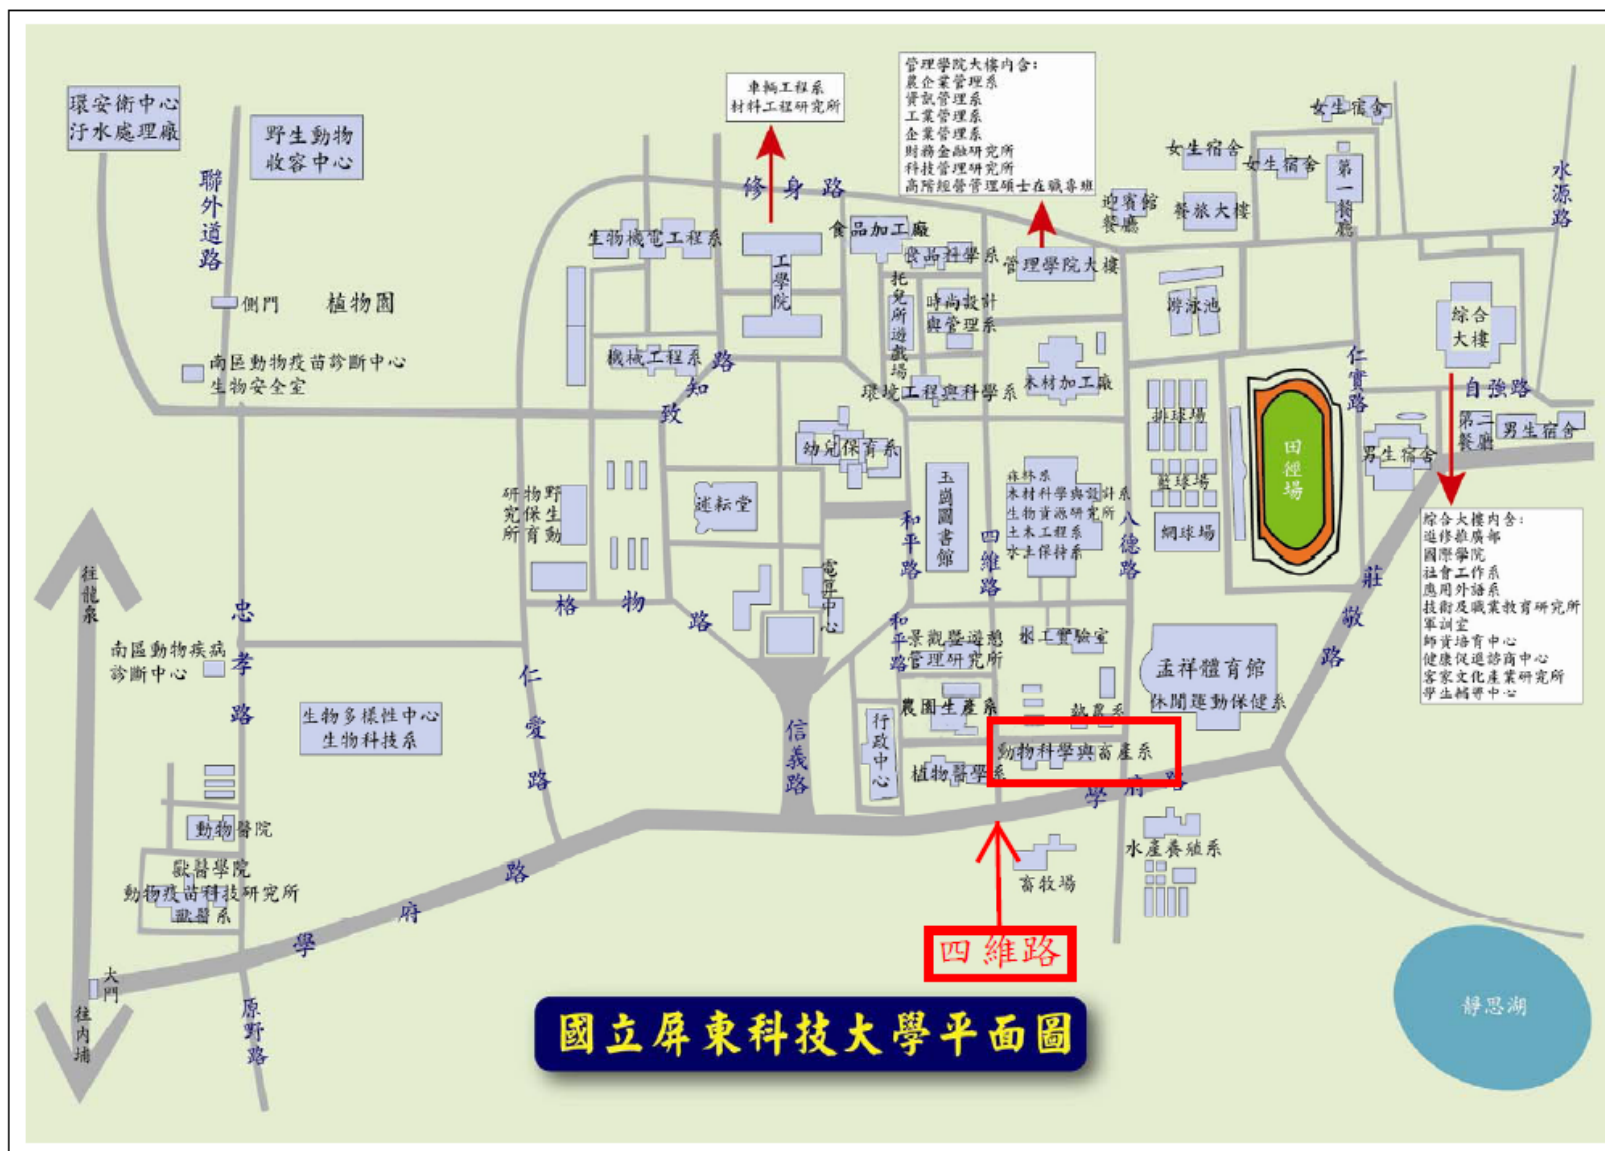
環安衛中心
汙水處理廠

野生動物
收容中心

聯外道路

車輛工程系
材料工程研究所

管理學院大樓內含:
農企業管理系
資訊管理系
工業管理系
企業管理系
財務金融研究所
科技管理研究所
高階經營管理碩士在職專班

女生宿舍
女生宿舍
女生宿舍
第一餐廳
水源路

修身路
迎賓館
餐廳
餐旅大樓

生物機電工程系
工學院
食品加工廠
食品科學系
管理學院大樓

側門
植物園

托兒所遊戲場
時尚設計與管理系
游泳池
綜合大樓

南區動物疫苗診斷中心
生物安全室

機械工程系
路
知
致
環境工程與科學系
木材加工廠
仁實路
自強路

第二餐廳
男生宿舍
男生宿舍
排球場

幼兒保育系
田徑場

研究所
野生動物保育

進德堂
玉崗圖書館
森林系
木材科學與設計系
生物資源研究所
土木工程系
水土保持系
籃球場
網球場
八德路

綜合大樓內含:
進修推廣部
國際學院
社會工作系
應用外語系
技術及職業教育研究所
軍訓室
師資培育中心
健康促進諮商中心
客家文化產業研究所
學生輔導中心

往龍泉
忠
孝
路
格
物
路
電算中心
和平路
四維路
莊敬路

南區動物疾病
診斷中心

和平路
景觀暨遊憩管理研究所
水工實驗室
孟祥體育館
休閒運動保健系

仁愛路
生物多樣性中心
生物科技系
信義路
行政中心
農園生產系
畜產系
動物科學與畜產系
植物醫學系

動物醫院
學府路
水產養殖系
獸醫學院
動物疫苗科技研究所
獸醫系

畜牧場

路
府
學

四維路

大門
往內埔
原野路

國立屏東科技大學平面圖

靜思湖